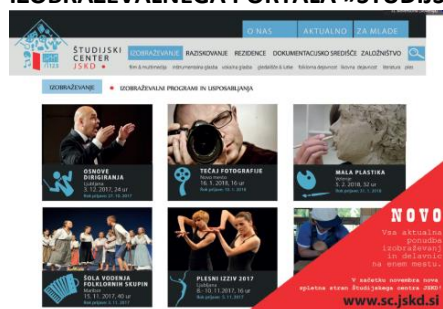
IZOBRAŽEVALNEGA PORTALA »ŠTUDIJS

O NAS | AKTUALNO | ZA MEDIJE

ŠTUDIJSKI CENTER JSKD

IZOBRAŽEVANJE | RAZISKOVANJE | REZIDENCE | DOKUMENTACIJSKO SREDIŠČE | ZALOŽNIŠTVO

film & multimedija | instrumentalna glasba | vokalna glasba | gledališče & lutke | folklorna dejavnost | likovna dejavnost | literatura | ples

IZOBRAŽEVANJE • IZOBRAŽEVALNI PROGRAM IN USPOSABLJANJA

OSNOVE DIRIGIRANJA
Ljubljana
1. 12. 2017, 24 ur
Rok prijave: 27. 10. 2017

TEČAJ FOTOGRAFIJE
Novo mesto
16. 3. 2018, 16 ur
Rok prijave: 16. 1. 2018

MALA PLASTIKA
Velenje
3. 2. 2018, 32 ur
Rok prijave: 31. 1. 2018

ŠOLA VODENJA FOLKLORNIH SKUPIN
Maribor
15. 11. 2017, 40 ur
Rok prijave: 5. 11. 2017

PLESNI IZZIV 2017
Ljubljana
8.-10. 11. 2017, 16 ur
Rok prijave: 3. 11. 2017

NOVO
Vsa aktualna ponudba izobraževanj in delavnic na enem mestu.

V začetku novembra nova spletna stran Študijskega centra JSKD!

www.sc.jskd.si